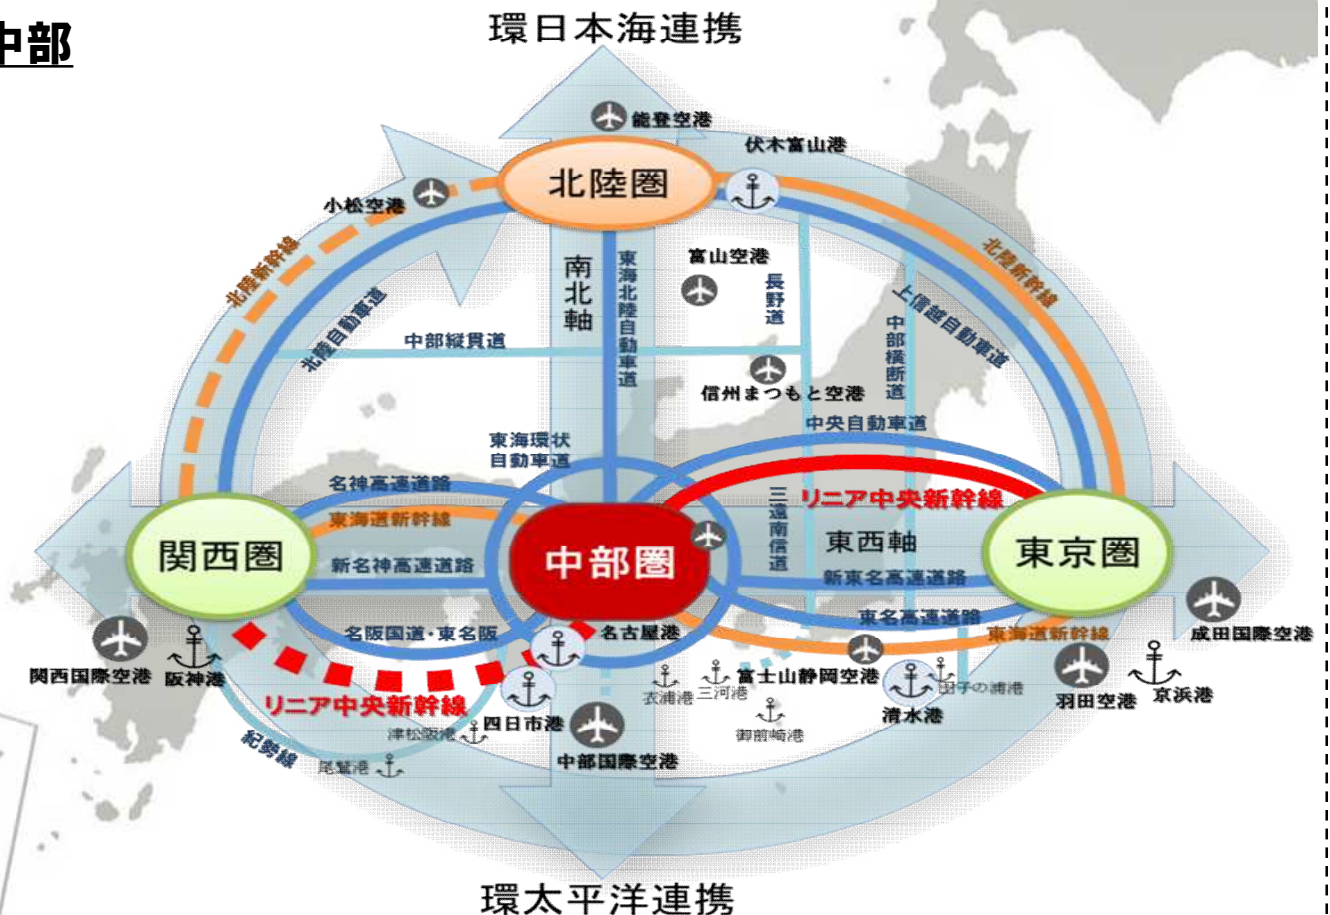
中部

環日本海連携

能登空港

伏木富山港

北陸圏

小松空港

北陸新幹線

北陸自動車道

南北軸

東海北陸自動車道

富山空港

長野道

北陸新幹線

上信越自動車道

中部縦貫道

中部横断道

信州まつもと空港

中央自動車道

東海環状自動車道

名神高速道路

リニア中央新幹線

東海道新幹線

三遠南信道

東西軸

関西圏

中部圏

東京圏

新名神高速道路

新東名高速道路

東名高速道路

名阪国道・東名阪

名古屋港

東海道新幹線

成田国際空港

関西国際空港

阪神港

衣浦港

三河港

富士山静岡空港

田子の浦港

羽田空港

京浜港

リニア中央新幹線

四日市港

清水港

津松阪港

御前崎港

紀勢線

尾鷲港

中部国際空港

環太平洋連携